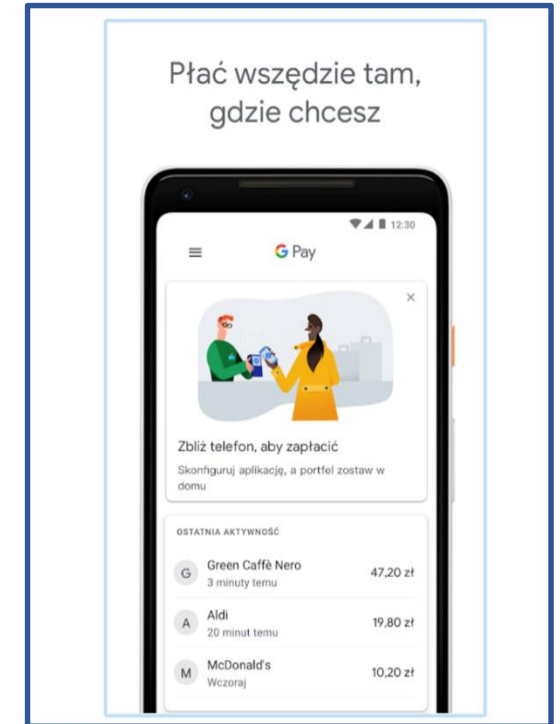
Płać wszędzie tam, gdzie chcesz

12:30

G Pay

×

Zbliż telefon, aby zapłacić

Skonfiguruj aplikację, a portfel zostaw w domu

OSTATNIA AKTYWNOŚĆ

| | | |
|---|---|---|
| G | Green Caffè Nero<br>3 minuty temu | 47,20 zł |
| A | Aldi<br>20 minut temu | 19,80 zł |
| M | McDonald's<br>Wczoraj | 10,20 zł |